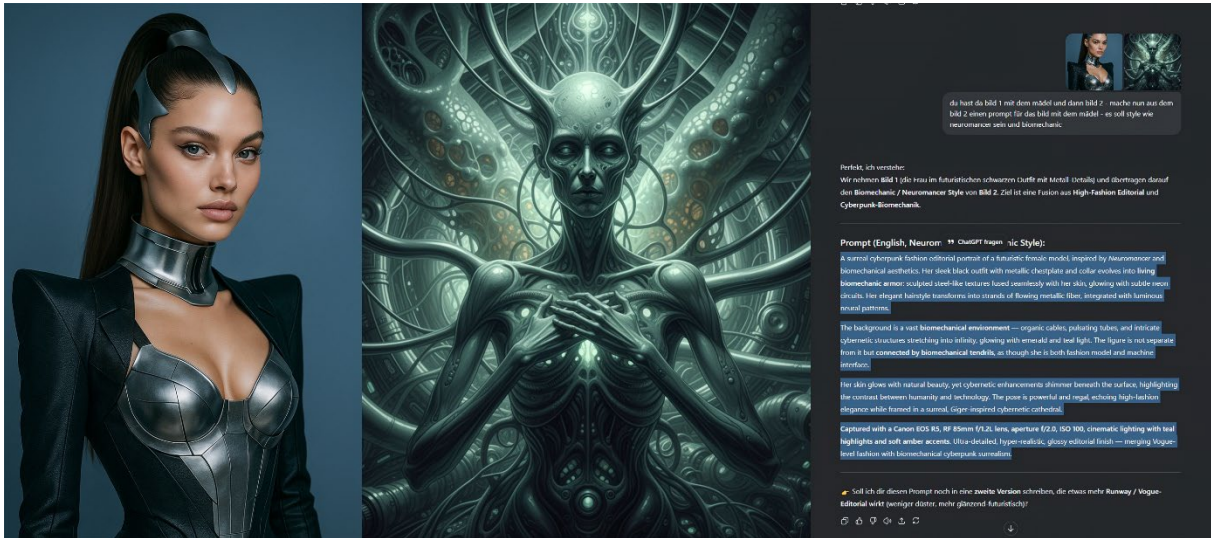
du hast da bild 1 mit dem mädel und dann bild 2 - mache nun aus dem bild 2 einen prompt für das bild mit dem mädel - es soll style wie neuromancer sein und biomechanic

Perfekt, ich verstehe:
Wir nehmen **Bild 1** (die Frau im futuristischen schwarzen Outfit mit Metall-Details) und übertragen darauf den **Biomechanic / Neuromancer Style** von **Bild 2**. Ziel ist eine Fusion aus **High-Fashion Editorial** und **Cyberpunk-Biomechanik**.

**Prompt (English, Neurom** ChatGPT fragen **ic Style):**

A surreal cyberpunk fashion editorial portrait of a futuristic female model, inspired by Neuromancer and biomechanical aesthetics. Her sleek black outfit with metallic chestplate and collar evolves into **living biomechanic armor:** sculpted steel-like textures fused seamlessly with her skin, glowing with subtle neon circuits. Her elegant hairstyle transforms into strands of flowing metallic fiber, integrated with luminous neural patterns.

The background is a vast **biomechanical environment** — organic cables, pulsating tubes, and intricate cybernetic structures stretching into infinity, glowing with emerald and teal light. The figure is not separate from it but **connected by biomechanical tendrils**, as though she is both fashion model and machine interface.

Her skin glows with natural beauty, yet cybernetic enhancements shimmer beneath the surface, highlighting the contrast between humanity and technology. The pose is powerful and regal, echoing high-fashion elegance while framed in a surreal, Giger-inspired cybernetic cathedral.

**Captured with a Canon EOS R5, RF 85mm f/1.2L lens, aperture f/2.0, ISO 100, cinematic lighting with teal highlights and soft amber accents.** Ultra-detailed, hyper-realistic, glossy editorial finish — merging Vogue-level fashion with biomechanical cyberpunk surrealism.

👉 Soll ich dir diesen Prompt noch in eine **zweite Version** schreiben, die etwas mehr **Runway / Vogue-Editorial** wirkt (weniger düster, mehr glänzend-futuristisch)?